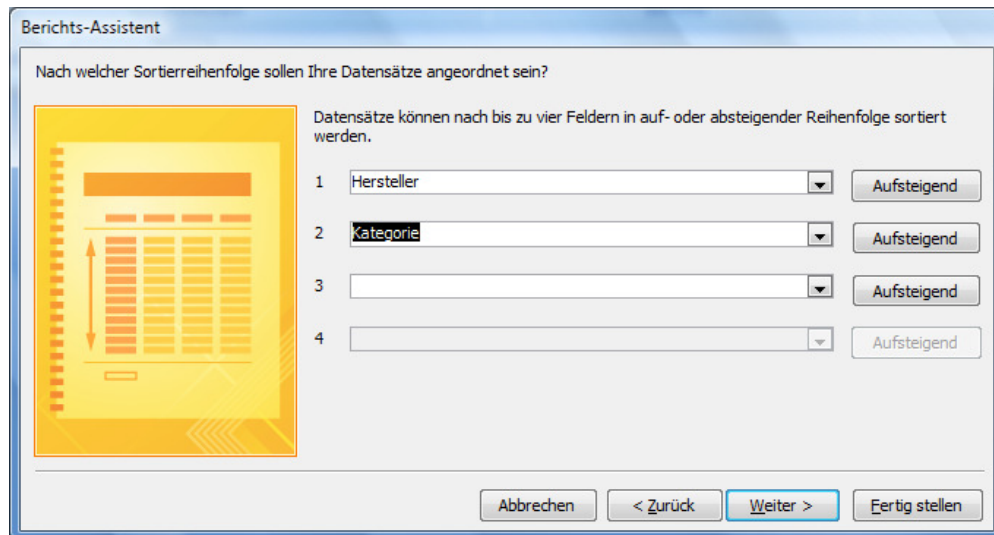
Berichts-Assistent

Nach welcher Sortierreihenfolge sollen Ihre Datensätze angeordnet sein?

Datensätze können nach bis zu vier Feldern in auf- oder absteigender Reihenfolge sortiert werden.

1 Hersteller Aufsteigend

2 Kategorie Aufsteigend

3 Aufsteigend

4 Aufsteigend

Abbrechen < Zurück Weiter > Fertig stellen